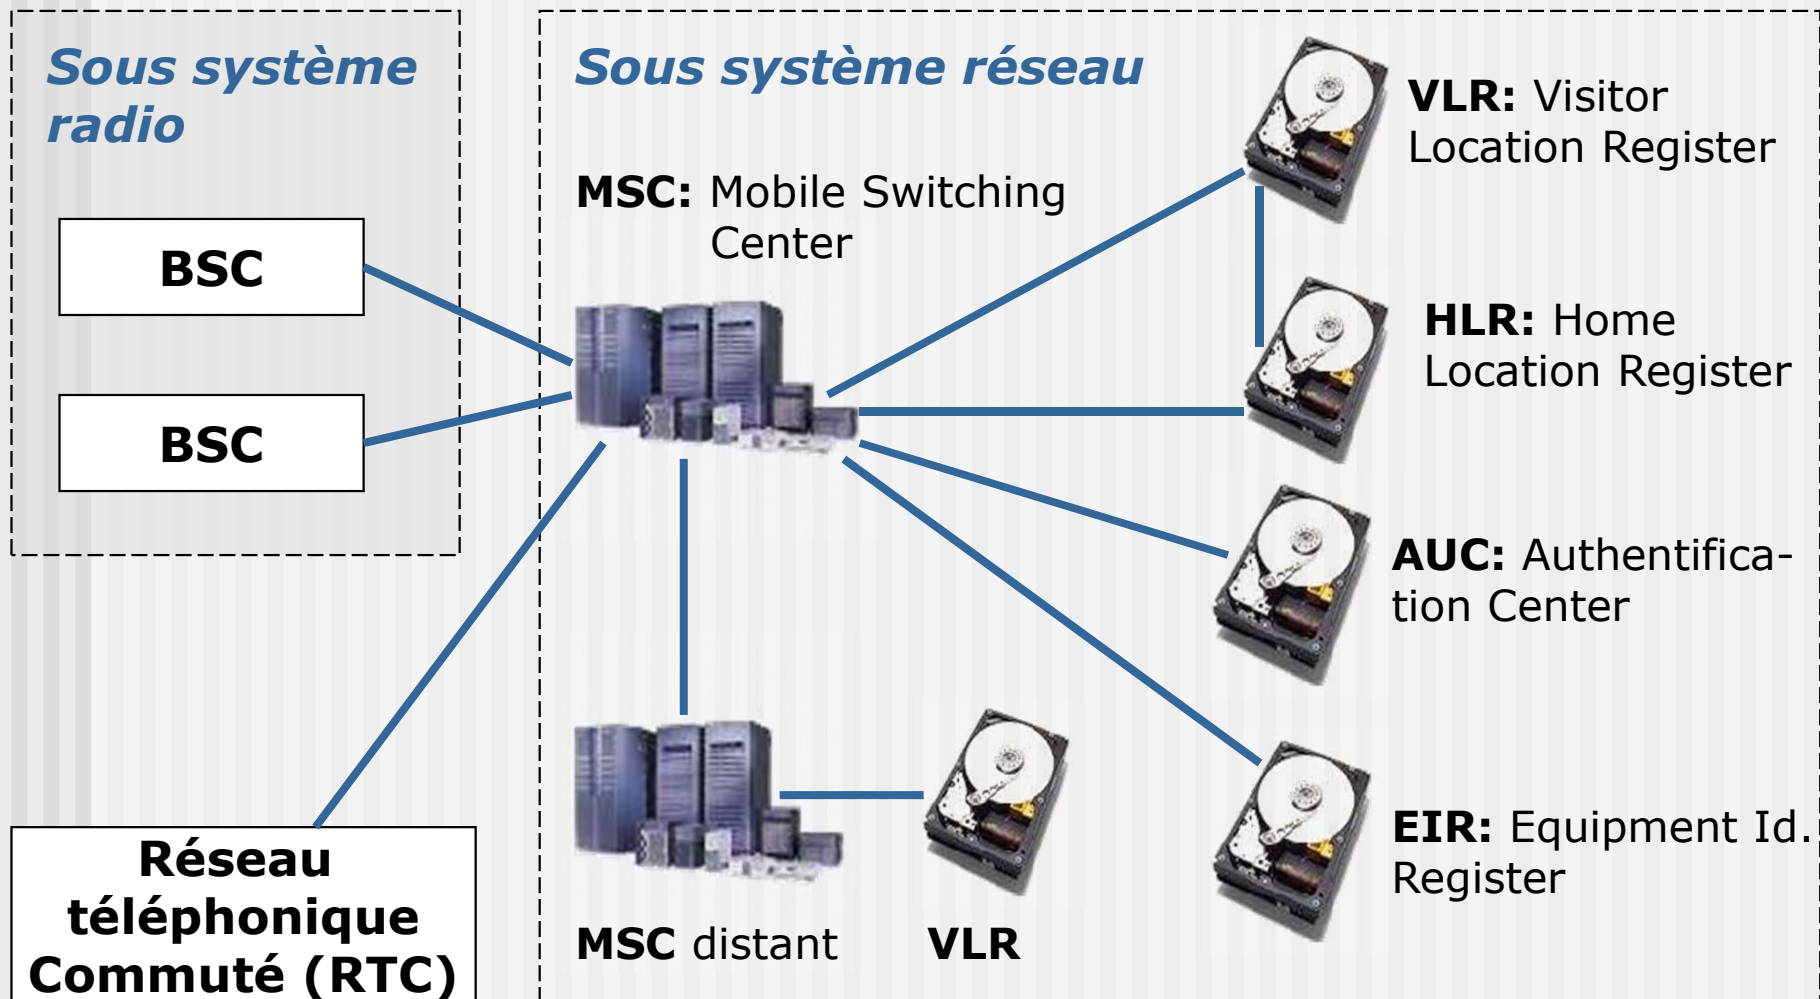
Sous système radio

BSC

BSC

Sous système réseau

MSC: Mobile Switching Center

VLR: Visitor Location Register

HLR: Home Location Register

AUC: Authentification Center

EIR: Equipment Id. Register

MSC distant

VLR

Réseau téléphonique Commuté (RTC)